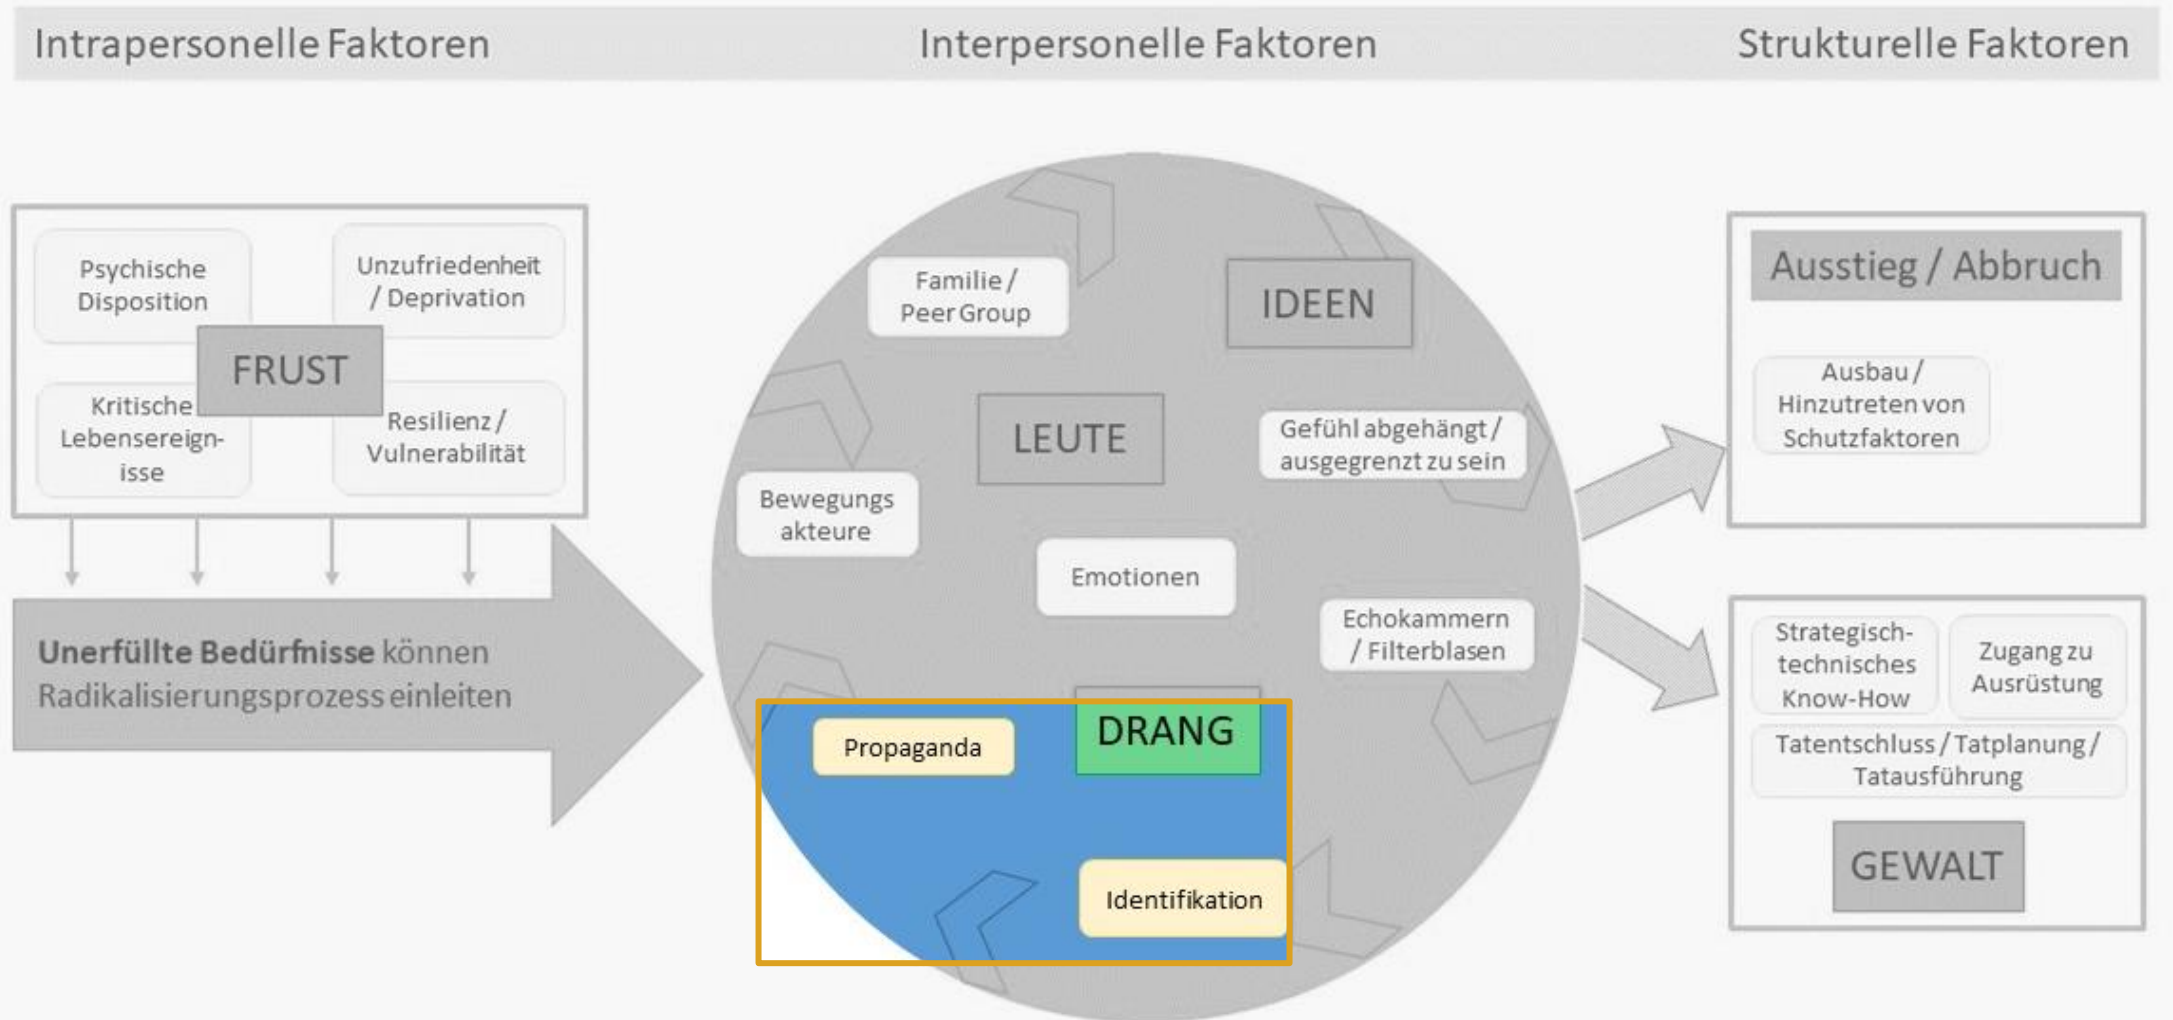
Intrapersonelle Faktoren

Interpersonelle Faktoren

Strukturelle Faktoren

Psychische Disposition

Unzufriedenheit / Deprivation

FRUST

Kritische Lebensereignisse

Resilienz / Vulnerabilität

**Unerfüllte Bedürfnisse** können Radikalisierungsprozess einleiten

Familie / Peer Group

IDEEN

LEUTE

Gefühl abgehängt / ausgegrenzt zu sein

Bewegungs akteure

Emotionen

Echokammern / Filterblasen

Propaganda

DRANG

Identifikation

Ausstieg / Abbruch

Ausbau / Hinzutreten von Schutzfaktoren

Strategisch-technisches Know-How

Zugang zu Ausrüstung

Tatentschluss / Tatplanung / Tatausführung

GEWALT